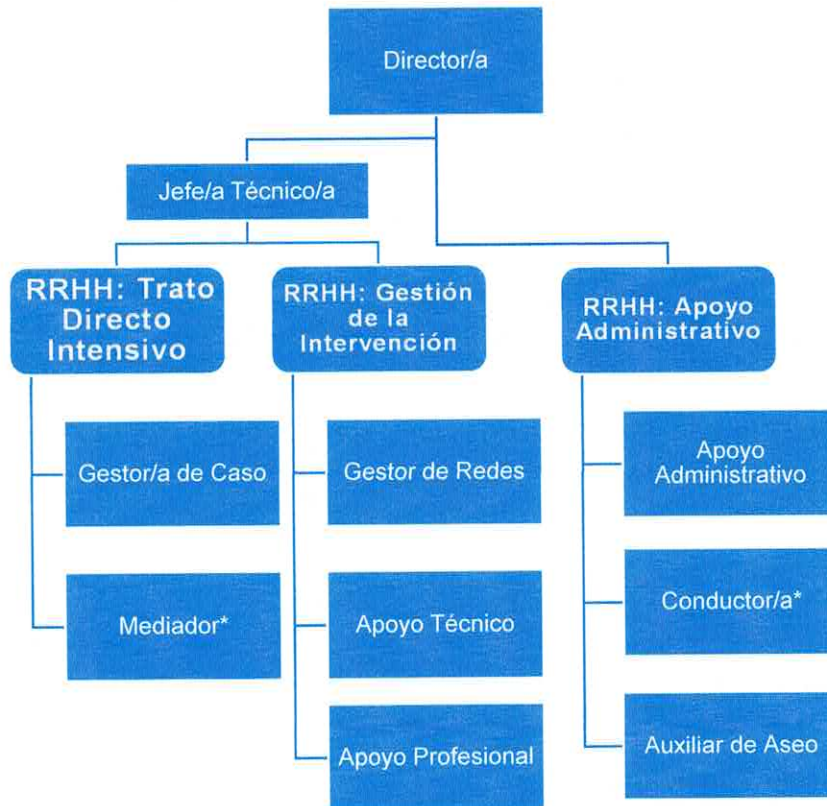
Director/a

Jefe/a Técnico/a

RRHH: Trato Directo Intensivo

Gestor/a de Caso

Mediador*

RRHH: Gestión de la Intervención

Gestor de Redes

Apoyo Técnico

Apoyo Profesional

RRHH: Apoyo Administrativo

Apoyo Administrativo

Conductor/a*

Auxiliar de Aseo